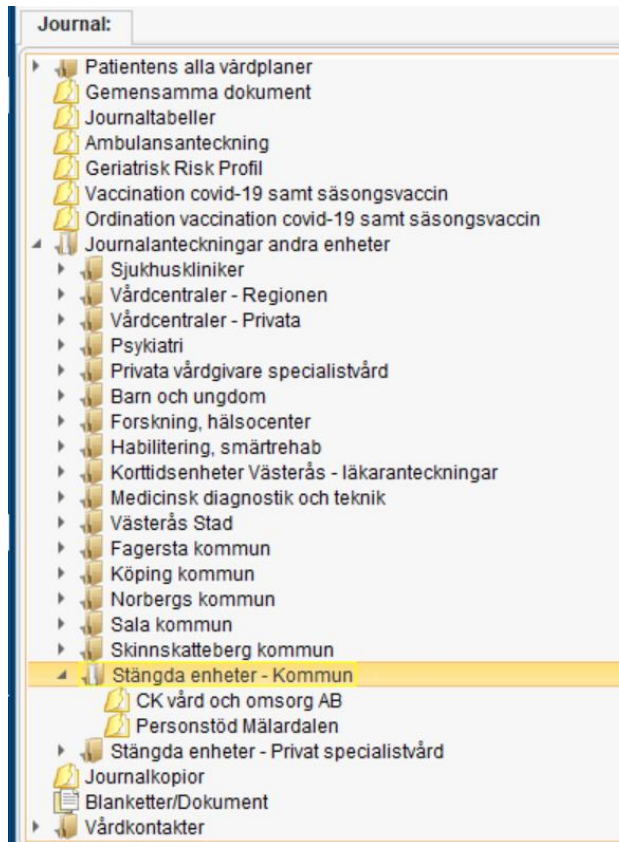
Journal:

Patientens alla vårdplaner
Gemensamma dokument
Journaltabeller
Ambulansanteckning
Geriatrisk Risk Profil
Vaccination covid-19 samt säsongsvaccin
Ordination vaccination covid-19 samt säsongsvaccin
Journalanteckningar andra enheter
Sjukhuskliniker
Vårdcentraler - Regionen
Vårdcentraler - Privata
Psykiatri
Privata vårdgivare specialistvård
Barn och ungdom
Forskning, hälsocenter
Habilitering, smärtrehab
Korttidsenheter Västerås - läkaranteckningar
Medicinsk diagnostik och teknik
Västerås Stad
Fagersta kommun
Köping kommun
Norbergs kommun
Sala kommun
Skinnskatteberg kommun
Stängda enheter - Kommun
CK vård och omsorg AB
Personstöd Mälardalen
Stängda enheter - Privat specialistvård
Journalkopior
Blanketter/Dokument
Vårdkontakter